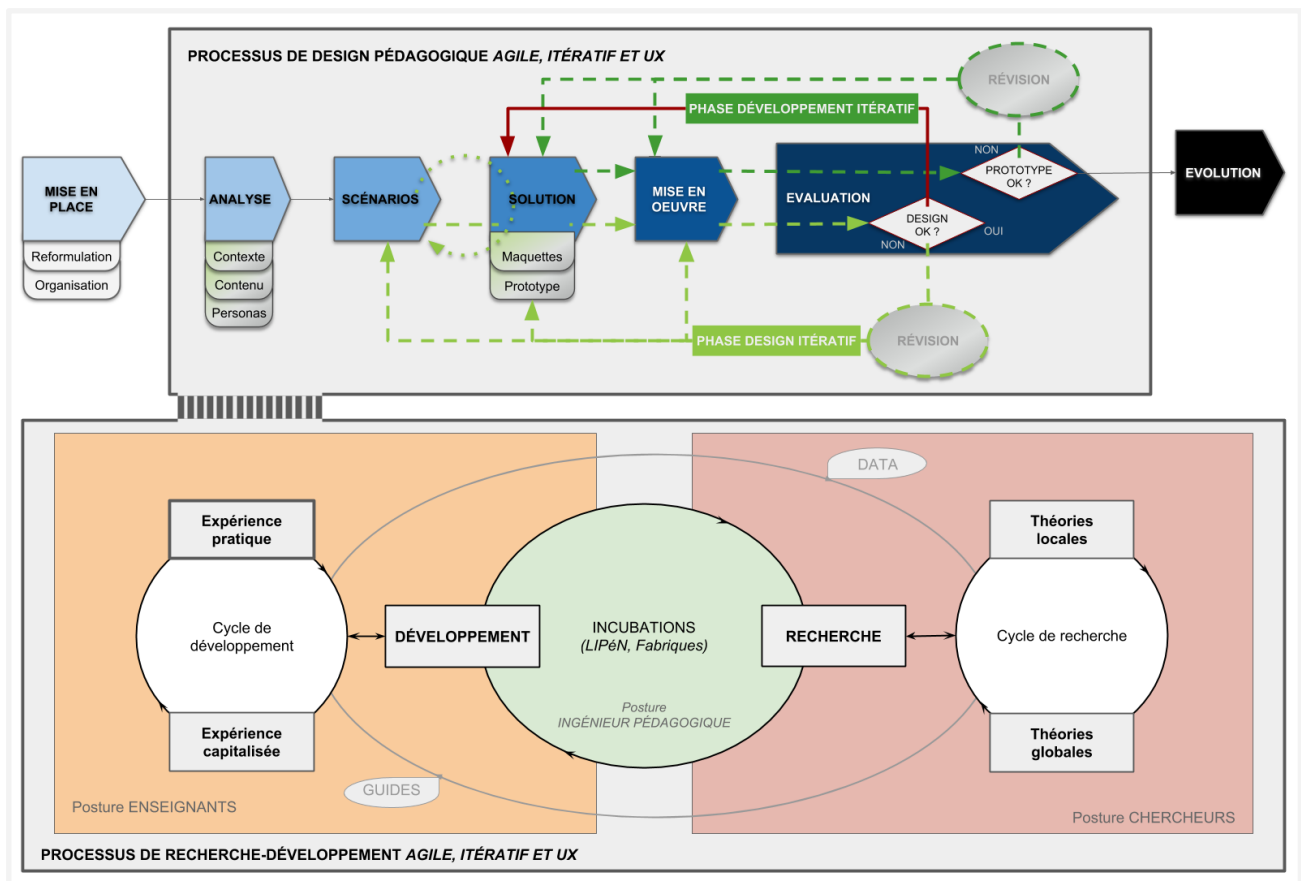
PROCESSUS DE DESIGN PÉDAGOGIQUE *AGILE, ITÉRATIF ET UX*

RÉVISION

PHASE DÉVELOPPEMENT ITÉRATIF

NON

PROTOTYPE OK ?

MISE EN PLACE

Reformulation

Organisation

ANALYSE

Contexte

Contenu

Personas

SCÉNARIOS

SOLUTION

Maquettes

Prototype

MISE EN OEUVRE

EVALUATION

DESIGN OK ?

NON

OUI

EVOLUTION

PHASE DESIGN ITÉRATIF

RÉVISION

DATA

Expérience pratique

Cycle de développement

Expérience capitalisée

DÉVELOPPEMENT

INCUBATIONS *(LIPéN, Fabriques)*

Posture INGÉNIEUR PÉDAGOGIQUE

RECHERCHE

Théories locales

Cycle de recherche

Théories globales

GUIDES

Posture ENSEIGNANTS

Posture CHERCHEURS

PROCESSUS DE RECHERCHE-DÉVELOPPEMENT *AGILE, ITÉRATIF ET UX*